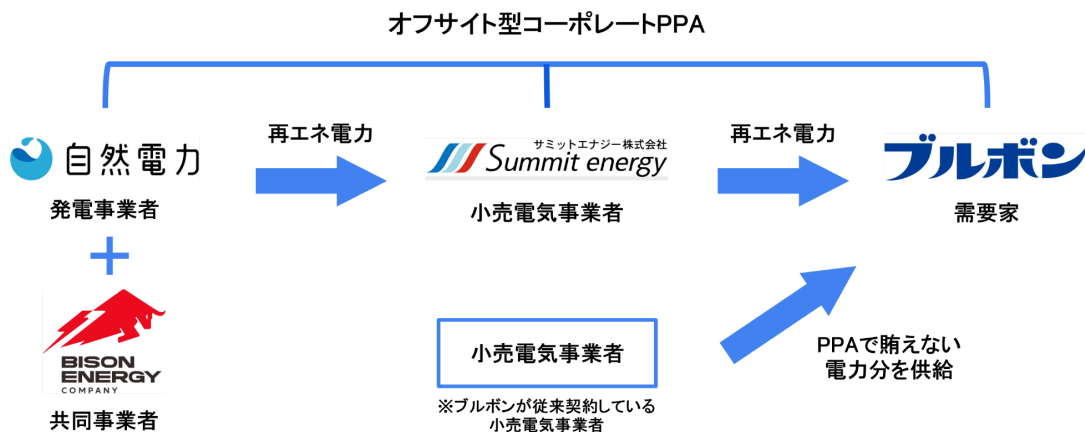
オフサイト型コーポレートPPA

自然電力
発電事業者

+

BISON ENERGY COMPANY
共同事業者

再エネ電力

サミットエナジー株式会社
Summit energy
小売電気事業者

再エネ電力

ブルボン
需要家

小売電気事業者
※ブルボンが従来契約している小売電気事業者

PPAで賄えない電力分を供給